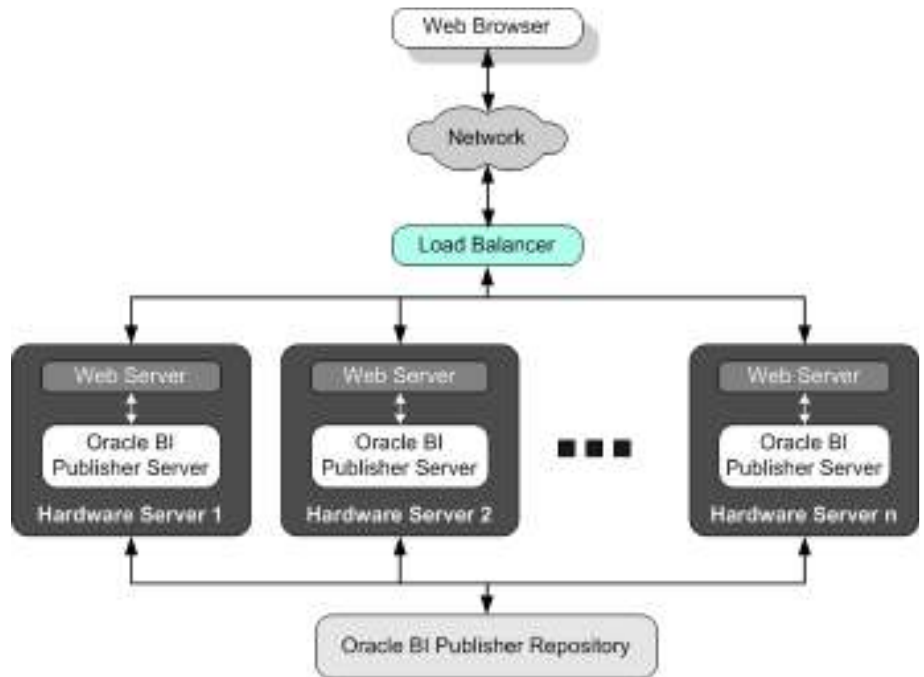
Web Browser

Network

Load Balancer

Web Server

Oracle BI Publisher Server

Hardware Server 1

Web Server

Oracle BI Publisher Server

Hardware Server 2

Web Server

Oracle BI Publisher Server

Hardware Server n

Oracle BI Publisher Repository